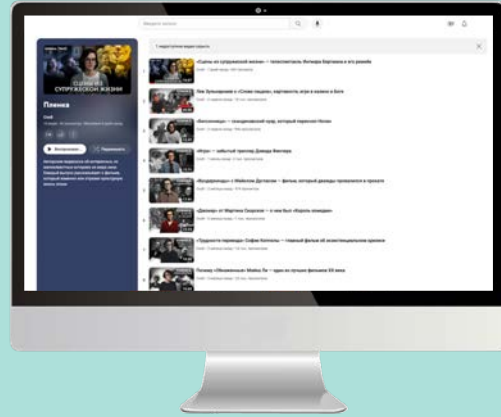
Введите запрос

1 недоступное видео скрыто

СЦЕНЫ ИЗ СУПРУЖЕСКОЙ ЖИЗНИ

Пленка

Воспроизвести
Перемешать

«Сцены из супружеской жизни» — телесиквелл Ингмара Бергмана и его ремейк

Лев Зульхиджиев и «Слово пацана», карточность игры в казино и Бога

«Беспокоящие» — скандинавский нуар, который пережил Нолан

«Игра» — забытый триллер Дэвида Финчера

«Воздержание» с Майклом Дугласом — фильм, который дважды провалился в прокате

«Деньги» от Мартина Скорсезе — о чем был «Король комедии»

«Трудности перевода» Софии Копполы — главный фильм об экзистенциальном кризисе

Потомку «Обожженный» Майкл Ли — один из лучших фильмов XX века